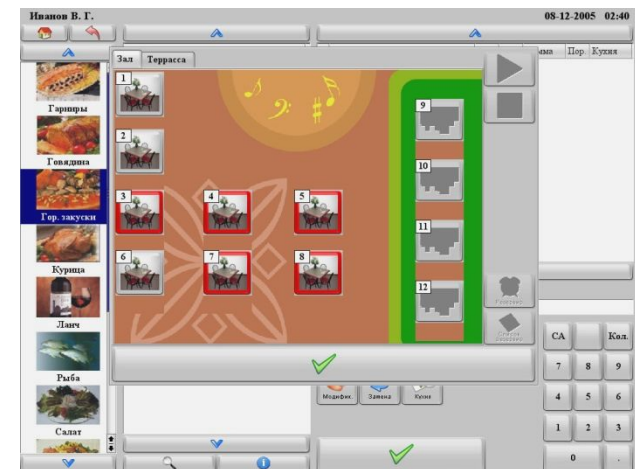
Иванов В. Г.

08-12-2005 02:40

Зал

Терасса

мма

Пор

Кухня

Гарниры

Говядина

Гор. закуски

Курица

Ланч

Рыба

Салат

1

2

3

4

5

6

7

8

9

10

11

12

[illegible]

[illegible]

Модифик.

Замена

Кухня

CA

Кол.

7

8

9

4

5

6

1

2

3

0